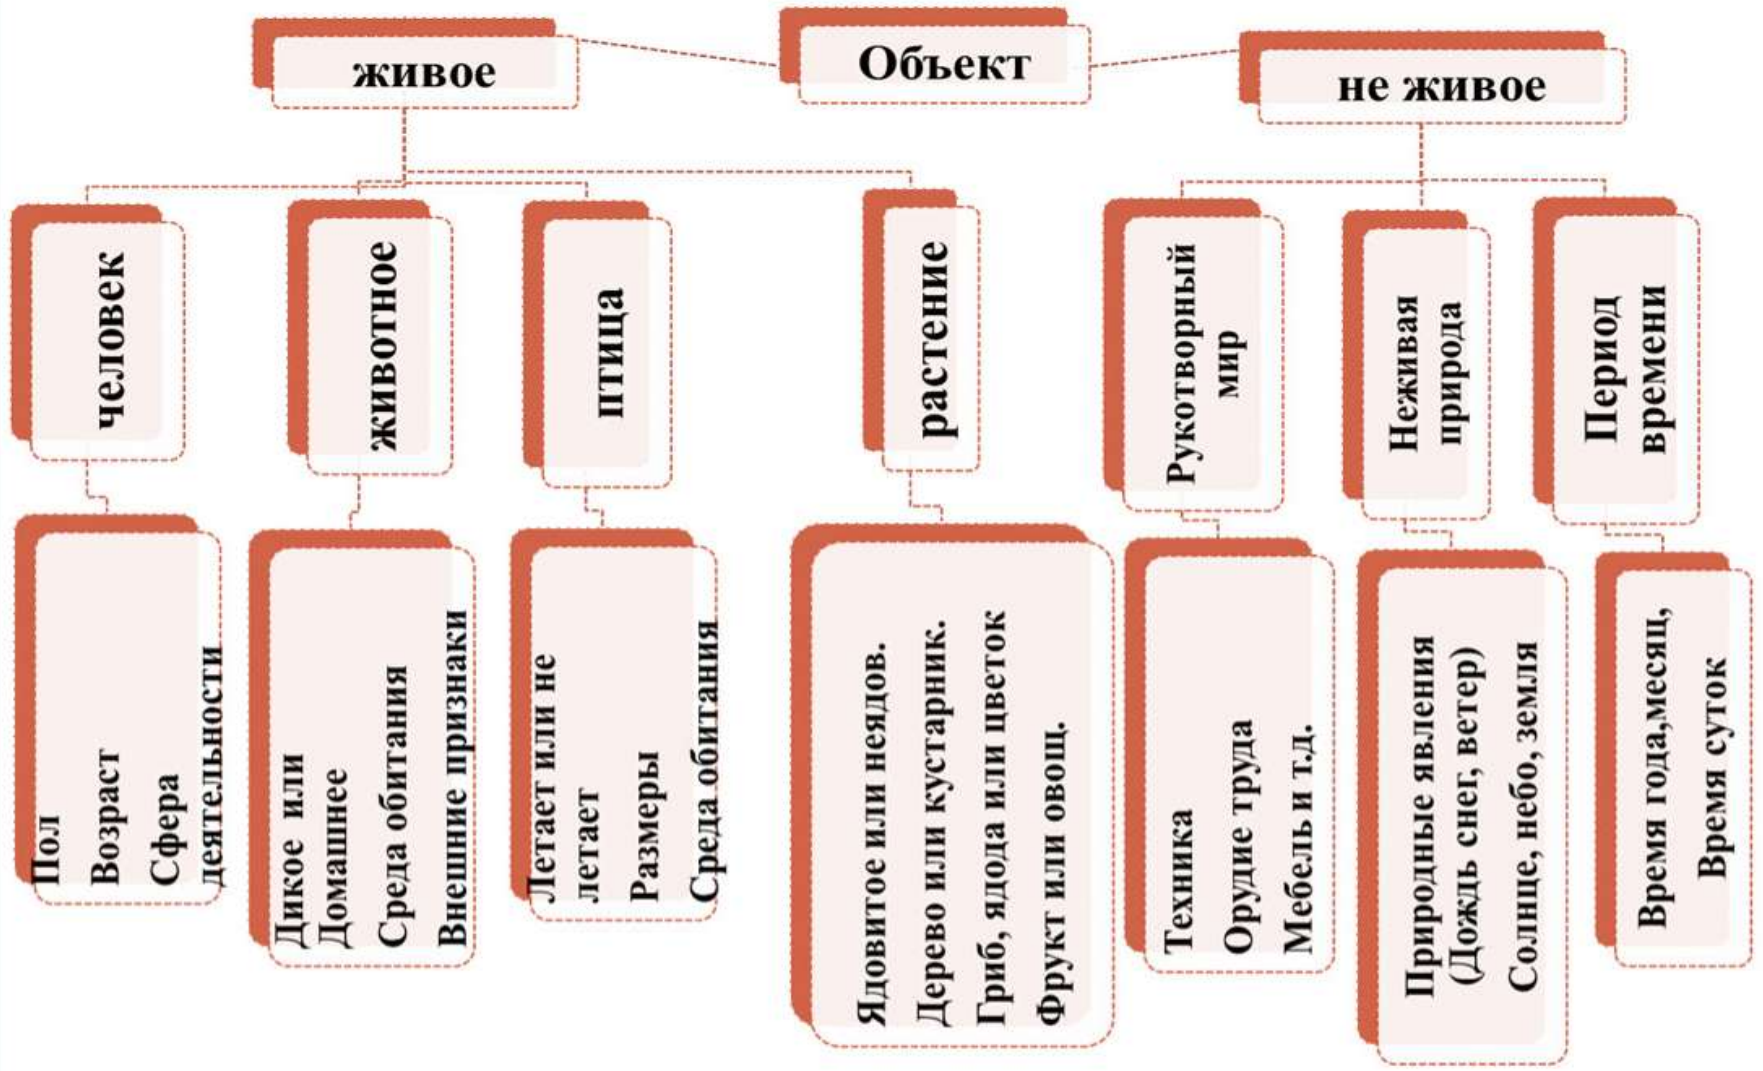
Объект

живое

не живое

человек

животное

птица

растение

Рукотворный мир

Неживая природа

Период времени

Пол
Возраст
Сфера деятельности

Дикое или Домашнее
Среда обитания
Внешние признаки

Летает или не летает
Размеры
Среда обитания

Ядовитое или неядов.
Дерево или кустарник.
Гриб, ядода или цветок
Фрукт или овощ.

Техника
Орудие труда
Мебель и т.д.

Природные явления (Дождь снег, ветер)
Солнце, небо, земля

Время года,месяц,
Время суток